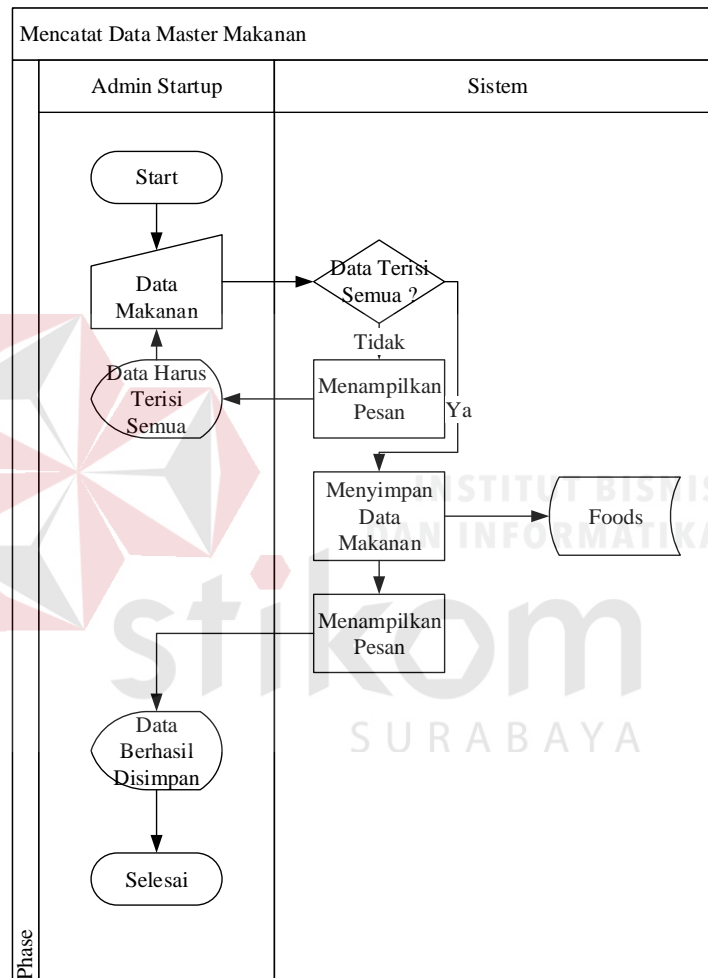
Mencatat Data Master Makanan

Admin Startup

Sistem

Start

Data Makanan

Data Terisi Semua ?

Tidak

Data Harus Terisi Semua

Menampilkan Pesan

Ya

Menyimpan Data Makanan

Foods

Menampilkan Pesan

Data Berhasil Disimpan

Selesai

Phase

INSTITUT BISNIS DAN INFORMATIKA

stikom

SURABAYA